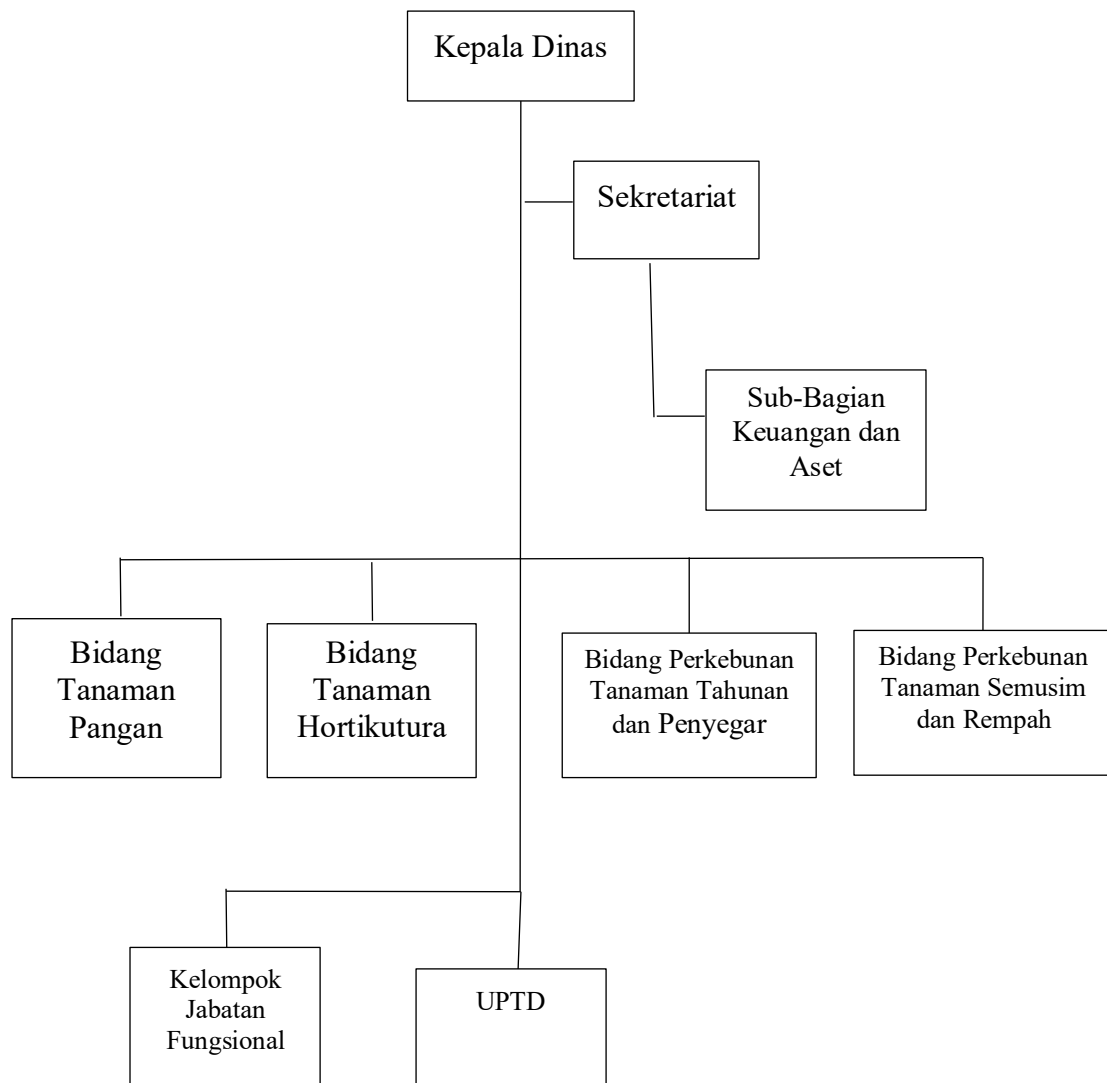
Kepala Dinas

Sekretariat

Sub-Bagian Keuangan dan Aset

Bidang Tanaman Pangan

Bidang Tanaman Hortikutura

Bidang Perkebunan Tanaman Tahunan dan Penyegar

Bidang Perkebunan Tanaman Semusim dan Rempah

Kelompok Jabatan Fungsional

UPTD